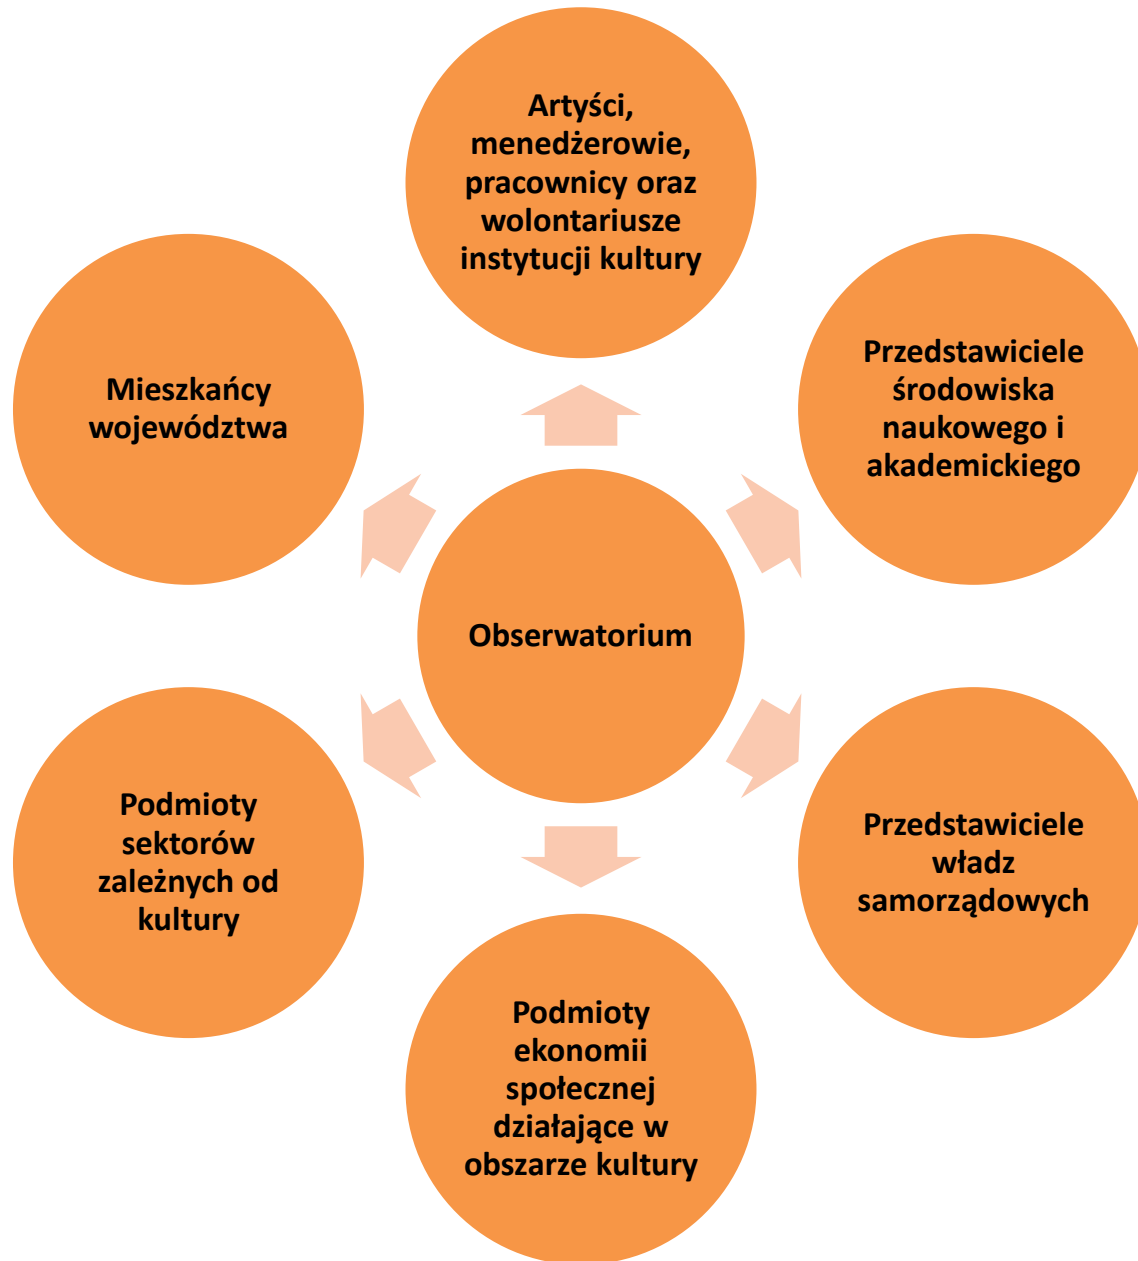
Obserwatorium

Artyści, menedżerowie, pracownicy oraz wolontariusze instytucji kultury

Przedstawiciele środowiska naukowego i akademickiego

Przedstawiciele władz samorządowych

Podmioty ekonomii społecznej działające w obszarze kultury

Podmioty sektorów zależnych od kultury

Mieszkańcy województwa